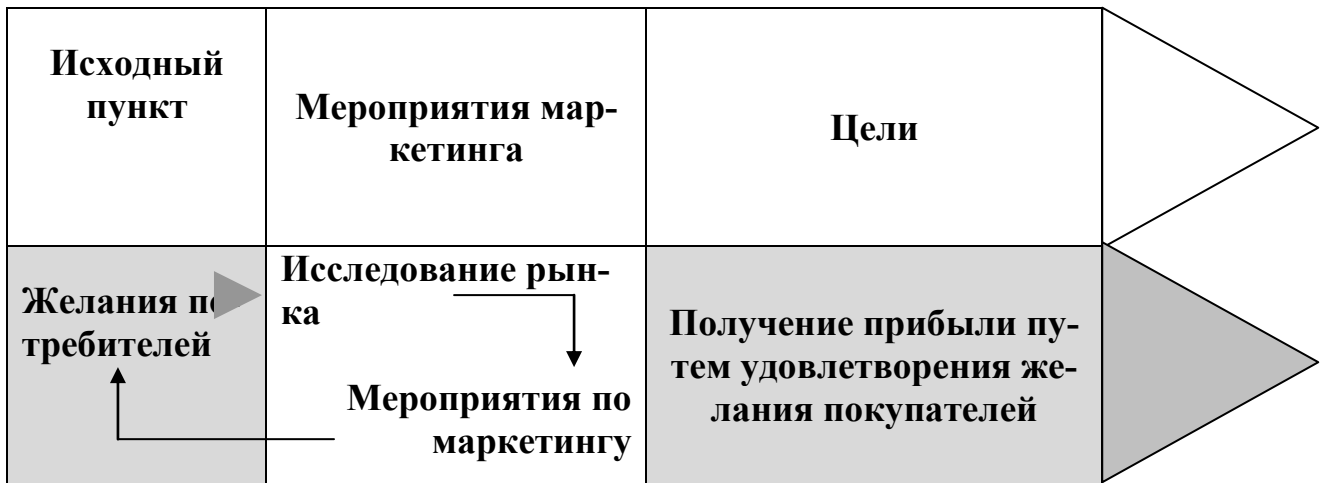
| Исходный пункт | Мероприятия маркетинга | Цели |
|---|---|---|
| Желания по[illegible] требителей | Исследование рынка<br>Мероприятия по маркетингу | Получение прибыли путем удовлетворения желания покупателей |